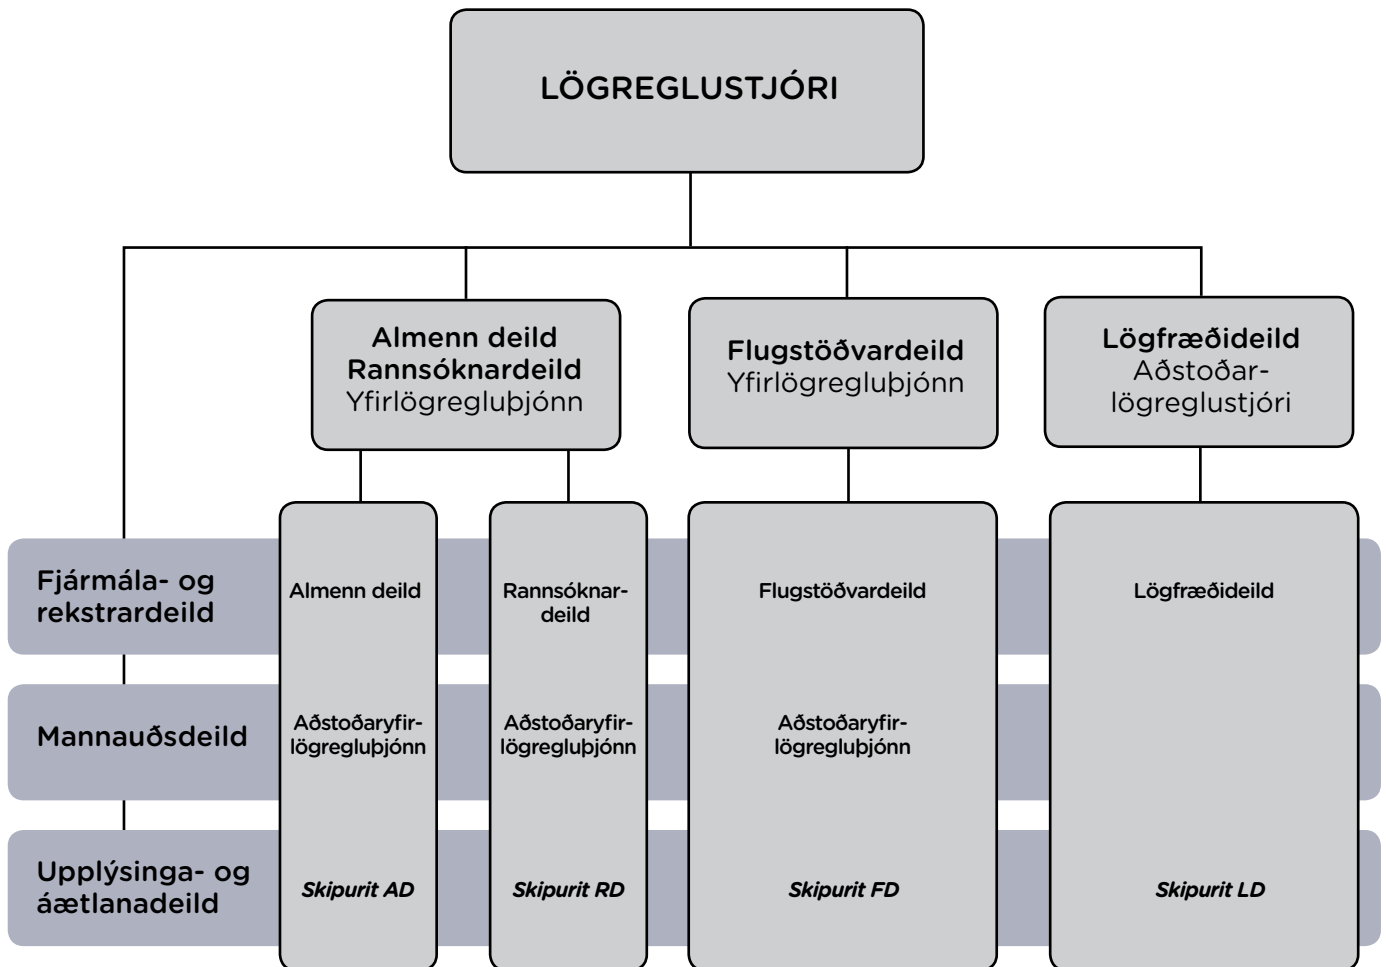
LÖGREGLUSTJÓRI

Almenn deild
Rannsóknardeild
Yfirlögregluþjónn

Flugstöðvardeild
Yfirlögregluþjónn

Lögfræðideild
Aðstoðarlögreglustjóri

Fjármála- og rekstrardeild

Mannauðsdeild

Upplýsinga- og áætlanadeild

Almenn deild

Aðstoðaryfirlögregluþjónn

Skipurit AD

Rannsóknardeild

Aðstoðaryfirlögregluþjónn

Skipurit RD

Flugstöðvardeild

Aðstoðaryfirlögregluþjónn

Skipurit FD

Lögfræðideild

Skipurit LD